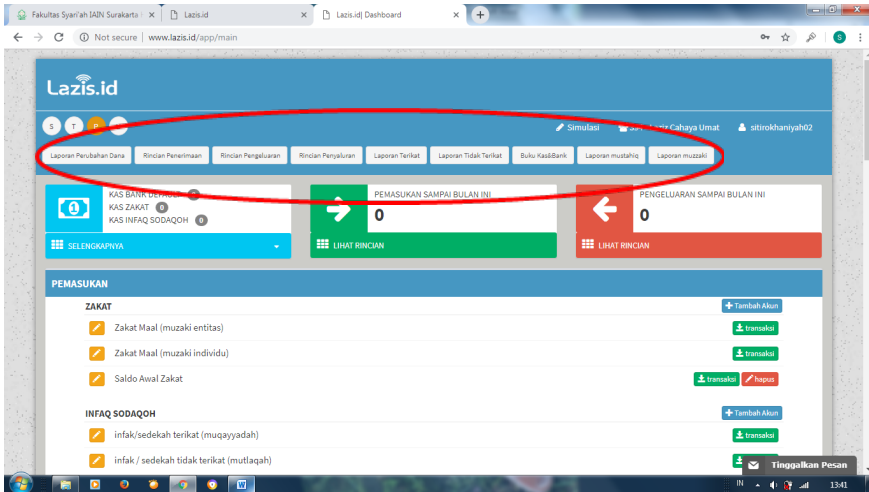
Fakultas Syari'ah IAIN Surakarta | ×
Lazis.id ×
Lazis.id| Dashboard ×
Not secure | www.lazis.id/app/main

Lazis.id

S T P

Simulasi
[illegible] Cahaya Umat
sitirokhaniyah02

Laporan Perubahan Dana
Rincian Penerimaan
Rincian Pengeluaran
Rincian Penyaluran
Laporan Terikat
Laporan Tidak Terikat
Buku Kas&Bank
Laporan mustahiq
Laporan muzzaki

KAS BANK DEPOSIT 0
KAS ZAKAT 0
KAS INFAQ SODAQOH 0
SELENGKAPNYA

PEMASUKAN SAMPAI BULAN INI
0
LIHAT RINCIAN

PENGELUARAN SAMPAI BULAN INI
0
LIHAT RINCIAN

PEMASUKAN

ZAKAT
Tambah Akun
Zakat Maal (muzaki entitas) transaksi
Zakat Maal (muzaki individu) transaksi
Saldo Awal Zakat transaksi hapus

INFAQ SODAQOH
Tambah Akun
infak/sedekah terikat (muqayyadah) transaksi
infak / sedekah tidak terikat (mutlaqah)

Tinggalkan Pesan

IN 13:41